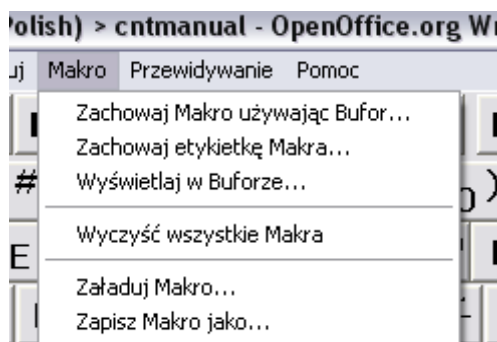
'olish) > cntmanual - OpenOffice.org Wr

uj Makro Przewidywanie Pomoc

Zachowaj Makro używając Bufor...
Zachowaj etykietkę Makra...
Wyświetlaj w Buforze...
Wyczyść wszystkie Makra
Załaduj Makro...
Zapisz Makro jako...

#
E